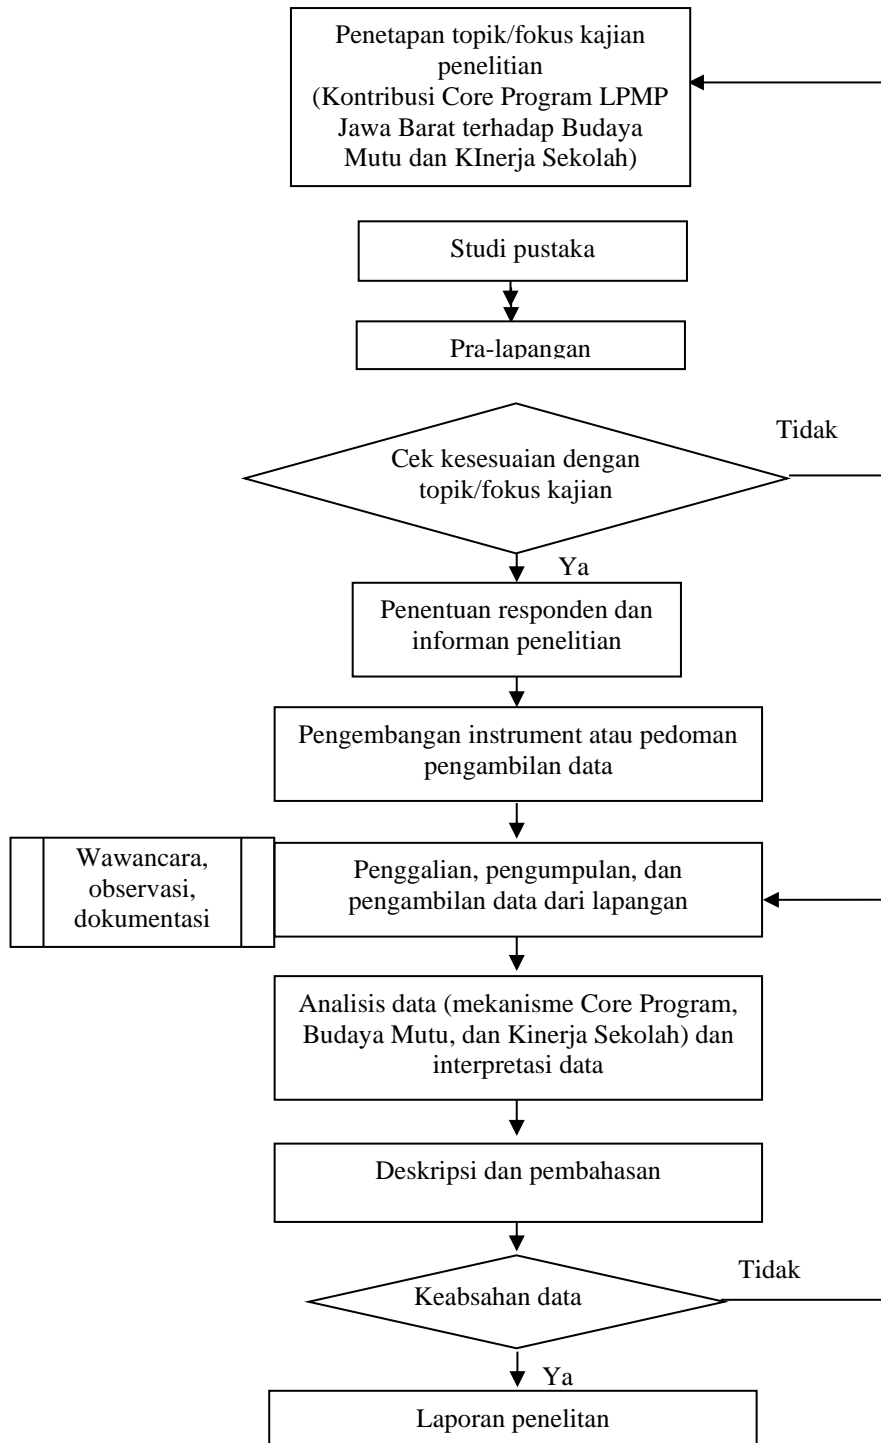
Penetapan topik/fokus kajian penelitian (Kontribusi Core Program LPMP Jawa Barat terhadap Budaya Mutu dan KInerja Sekolah)

Studi pustaka

Pra-lapangan

Tidak

Cek kesesuaian dengan topik/fokus kajian

Ya

Penentuan responden dan informan penelitian

Pengembangan instrument atau pedoman pengambilan data

Wawancara, observasi, dokumentasi

Penggalian, pengumpulan, dan pengambilan data dari lapangan

Analisis data (mekanisme Core Program, Budaya Mutu, dan Kinerja Sekolah) dan interpretasi data

Deskripsi dan pembahasan

Tidak

Keabsahan data

Ya

Laporan penelitan